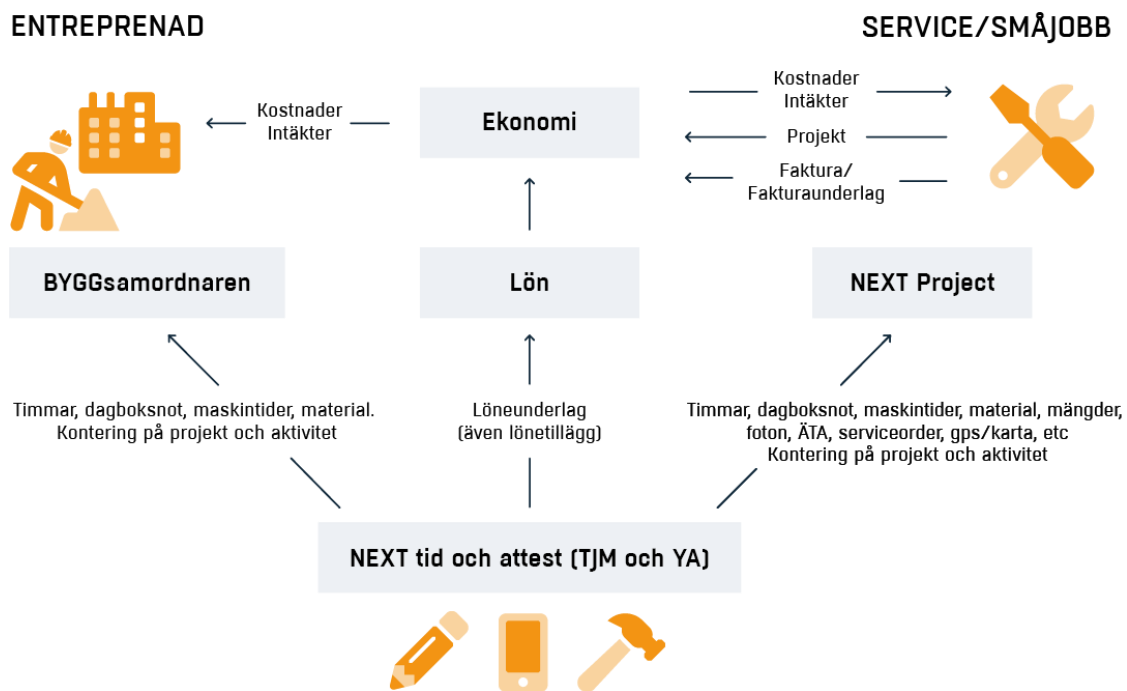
ENTREPRENAD

SERVICE/SMÅJOBB

Kostnader
Intäkter

Ekonomi

Kostnader
Intäkter

Projekt

Faktura/
Fakturaunderlag

BYGGsamordnaren

Lön

NEXT Project

Timmar, dagboksnot, maskintider, material.
Kontering på projekt och aktivitet

Löneunderlag
(även lönetillägg)

Timmar, dagboksnot, maskintider, material, mängder, foton, ÄTA, serviceorder, gps/karta, etc
Kontering på projekt och aktivitet

NEXT tid och attest (TJM och YA)